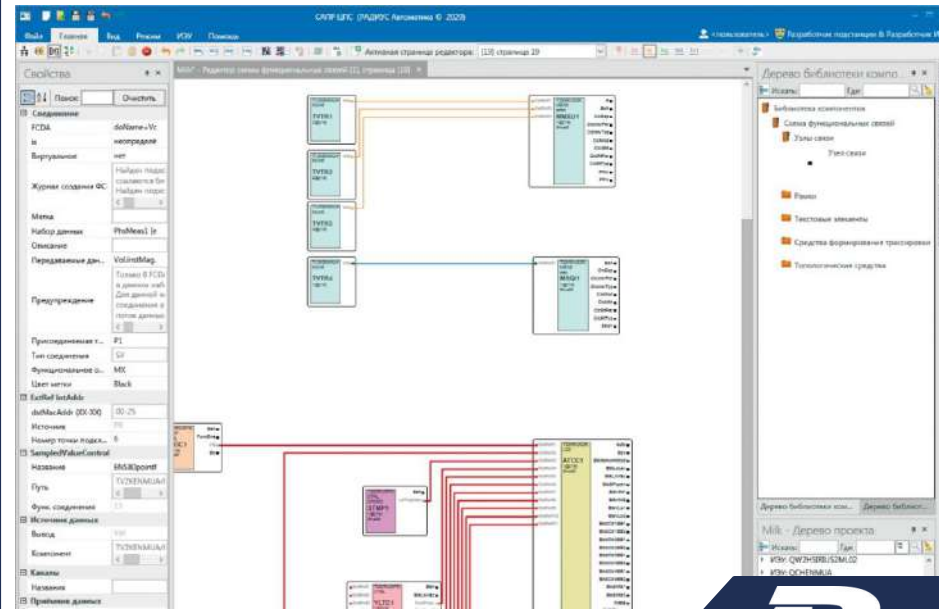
САПР ЦПС (РАДИУС Автоматика © 2020)

Файл Главная Вид Режим ИЭУ Помощь

<пользователь> Разработчик подстанции В Разработчик И

Активная страница редактора: [19] страница 19

Свойства

Поиск Очистить

Соединение

FCDA doName=Vc

is неопределен

Виртуальное нет

Журнал создания ФС

Метка

Набор данных PhsMeas1 (е

Описание

Передаваемые дан... VolInstMag.

Предупреждение

Присоединенная т... P1

Тип соединения SV

Функциональное о... MX

Цвет метки Black

ExtRef IntAddr

dsMacAddr (0X-XX) 00-25

Источник

Номер точки подкл... 6

SampledValueControl

Название 6N53Opointf

Путь TV2KENMUA/I

Функ. соединения

Источник данных

Вывод

Компонент TV2KENMUA/I

Каналы

Название

Приёмник данных

MAV - Редактор схемы функциональных связей [1], страница [19]

TVTR1

TVTR2

TVTR3

TVTR4

MMXU1

MMXU2

ATCC1

GTMP1

YLTC1

Дерево библиотеки компо...

Искать: Где:

Библиотека компонентов

Схема функциональных связей

Узлы связи

Узел связи

Рамки

Текстовые элементы

Средства формирования трассировки

Топологические средства

Дерево библиотеки ком... Дерево библиот...

MIk - Дерево проекта

Искать: Где:

ИЭУ: QW2HSRBUS2ML02

ИЭУ: OCHENMUA